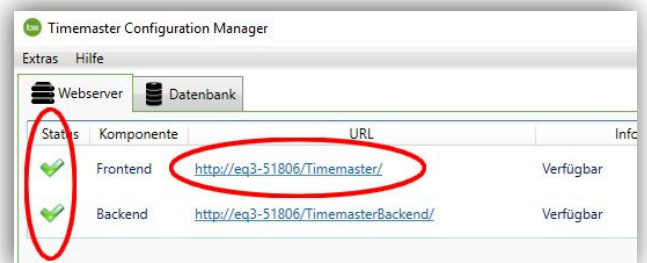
tm Timemaster Configuration Manager

Extras Hilfe

Webserver | Datenbank

| Status | Komponente | URL | Info |
|---|---|---|---|
| | Frontend | http://eq3-51806/Timemaster/ | Verfügbar |
| | Backend | http://eq3-51806/TimemasterBackend/ | Verfügbar |